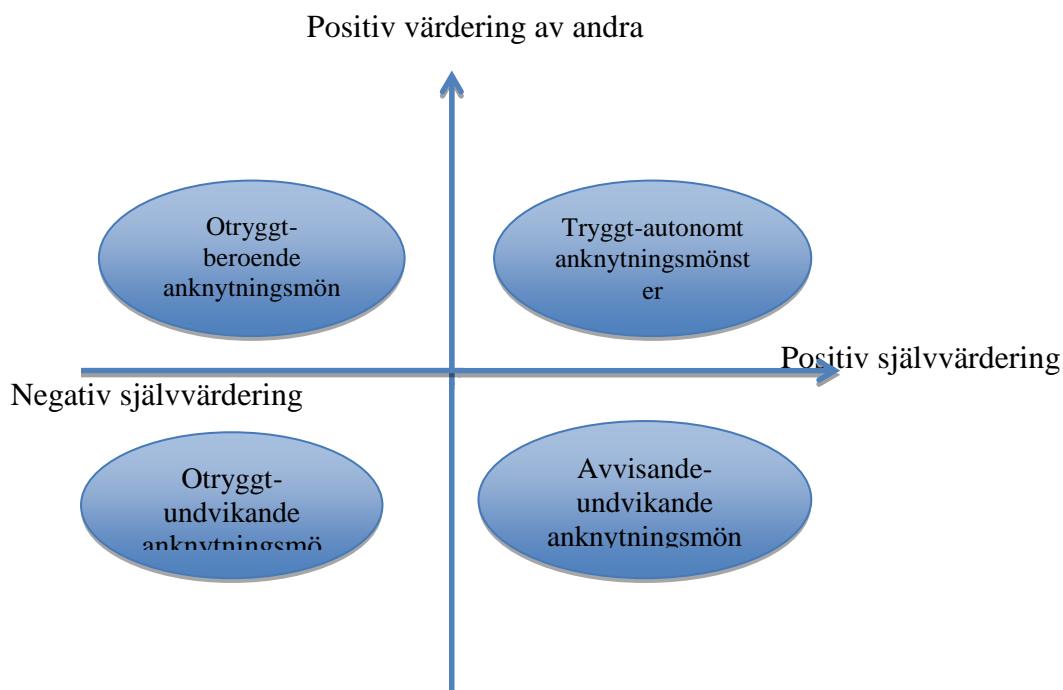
Positiv värdering av andra

Otryggt-beroende anknytningsmön

Tryggt-autonomt anknytningsmönster

Positiv självvärdering

Negativ självvärdering

Otryggt-undvikande anknytningsmö

Avvisande-undvikande anknytningsmön